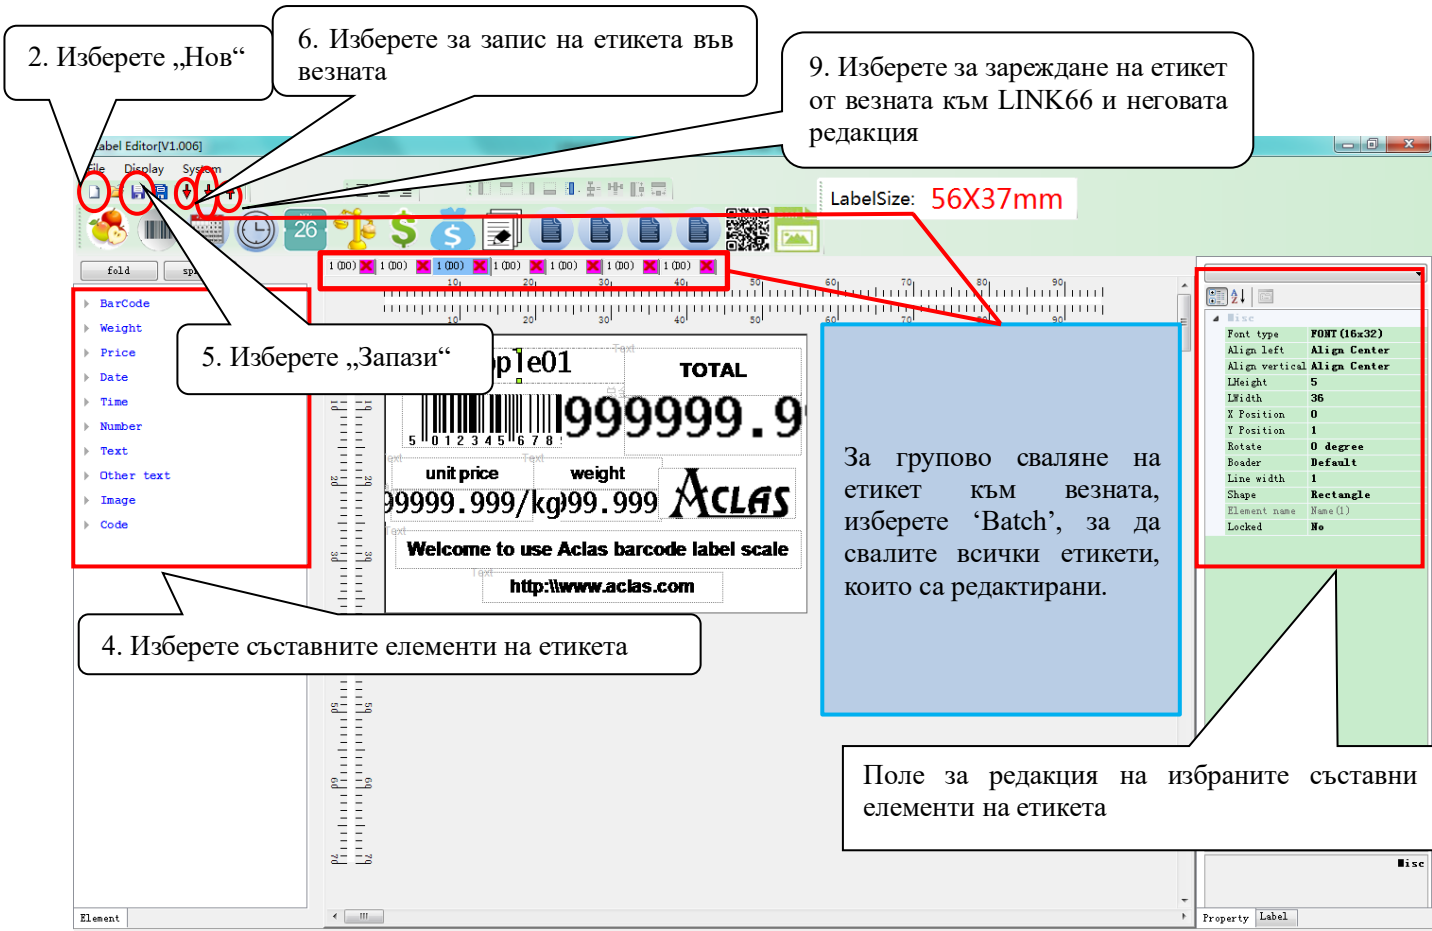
2. Изберете „Нов“

6. Изберете за запис на етикета във везната

9. Изберете за зареждане на етикет от везната към LINK66 и неговата редакция

abel Editor[V1.006]

File Display System

26

LabelSize: 56X37mm

fold sp

1 (00) 1 (00) 1 (00) 1 (00) 1 (00) 1 (00) 1 (00) 1 (00)

BarCode
Weight
Price
Date
Time
Number
Text
Other text
Image
Code

5. Изберете „Запази“

ple01

TOTAL

5 0 1 2 3 4 5 6 7 8

999999.9

unit price weight

99999.999/kg 99.999

ACLAS

Welcome to use Aclas barcode label scale

http:\\www.aclas.com

За групово сваляне на етикет към везната, изберете ‘Batch’, за да свалите всички етикети, които са редактирани.

Misc
| Font type | FONT (16x32) |
|---|---|
| Align left | Align Center |
| Align vertical | Align Center |
| LHeight | 5 |
| LWidth | 36 |
| X Position | 0 |
| Y Position | 1 |
| Rotate | 0 degree |
| Boader | Default |
| Line width | 1 |
| Shape | Rectangle |
| Element name | Name(1) |
| Locked | No |

4. Изберете съставните елементи на етикета

Поле за редакция на избраните съставни елементи на етикета

Misc

Element

Property Label